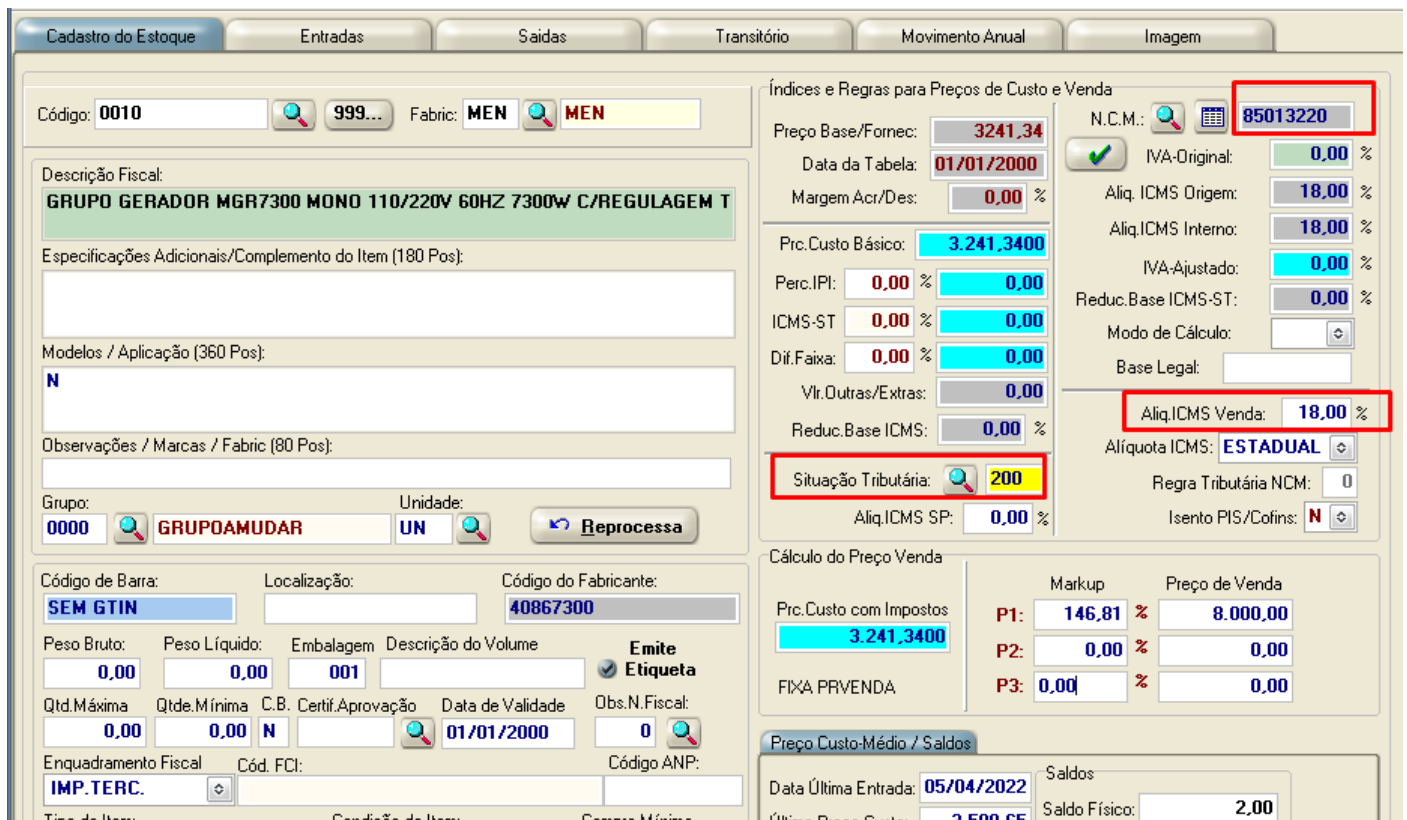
Cadastro do Estoque | Entradas | Saidas | Transitório | Movimento Anual | Imagem

Código: 0010 999... Fabric: MEN MEN

Descrição Fiscal:
GRUPO GERADOR MGR7300 MONO 110/220V 60HZ 7300W C/REGULAGEM T

Especificações Adicionais/Complemento do Item (180 Pos):

Modelos / Aplicação (360 Pos):
N

Observações / Marcas / Fabric (80 Pos):

Grupo: 0000 GRUPOAMUDAR
Unidade: UN
Reprocessa

Índices e Regras para Preços de Custo e Venda
Preço Base/Fornec: 3241,34
Data da Tabela: 01/01/2000
Margem Acr/Des: 0,00 %
Prc.Custo Básico: 3.241,3400
Perc.IPI: 0,00 % 0,00
ICMS-ST 0,00 % 0,00
Dif.Faixa: 0,00 % 0,00
Vlr.Outras/Extras: 0,00
Reduc.Base ICMS: 0,00 %
Situação Tributária: 200
Aliq.ICMS SP: 0,00 %

N.C.M.: 85013220
IVA-Original: 0,00 %
Aliq.ICMS Origem: 18,00 %
Aliq.ICMS Interno: 18,00 %
IVA-Ajustado: 0,00 %
Reduc.Base ICMS-ST: 0,00 %
Modo de Cálculo:
Base Legal:
Aliq.ICMS Venda: 18,00 %
Alíquota ICMS: ESTADUAL
Regra Tributária NCM: 0
Isento PIS/Cofins: N

Código de Barra: SEM GTIN
Localização:
Código do Fabricante: 40867300
Peso Bruto: 0,00
Peso Líquido: 0,00
Embalagem 001
Descrição do Volume
Emite Etiqueta
Qtd.Máxima 0,00
Qtde.Mínima 0,00
C.B. N
Certif.Aprovação
Data de Validade 01/01/2000
Obs.N.Fiscal: 0
Enquadramento Fiscal IMP.TERC.
Cód. FCI:
Código ANP:

Cálculo do Preço Venda
Prc.Custo com Impostos 3.241,3400
FIXA PRVENDA
Markup | Preço de Venda
P1: 146,81 % 8.000,00
P2: 0,00 % 0,00
P3: 0,00 % 0,00

Preço Custo-Médio / Saldos
Data Última Entrada: 05/04/2022
Saldos
Saldo Físico: 2,00